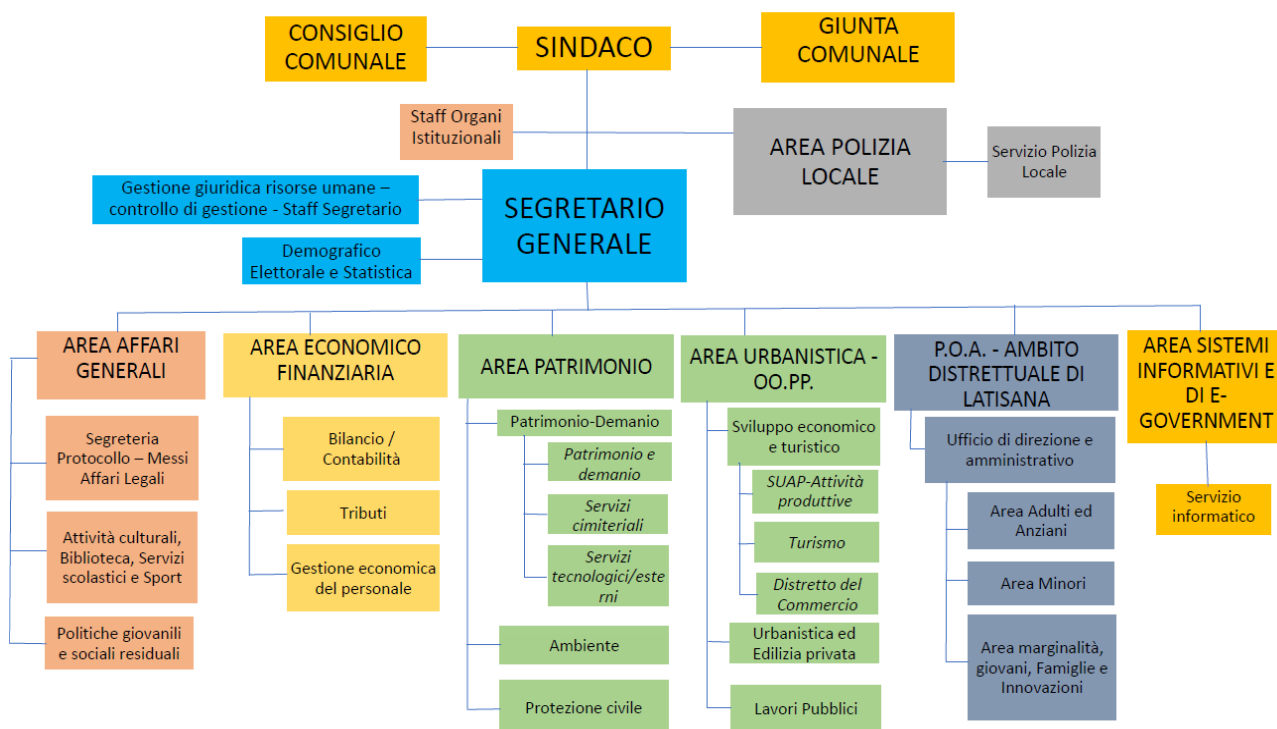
CONSIGLIO COMUNALE

SINDACO

GIUNTA COMUNALE

Staff Organi Istituzionali

AREA POLIZIA LOCALE

Servizio Polizia Locale

Gestione giuridica risorse umane – controllo di gestione - Staff Segretario

SEGRETARIO GENERALE

Demografico Elettorale e Statistica

AREA AFFARI GENERALI

Segreteria Protocollo – Messi Affari Legali

Attività culturali, Biblioteca, Servizi scolastici e Sport

Politiche giovanili e sociali residuali

AREA ECONOMICO FINANZIARIA

Bilancio / Contabilità

Tributi

Gestione economica del personale

AREA PATRIMONIO

Patrimonio-Demanio

Patrimonio e demanio

Servizi cimiteriali

Servizi tecnologici/esterni

Ambiente

Protezione civile

AREA URBANISTICA - OO.PP.

Sviluppo economico e turistico

SUAP-Attività produttive

Turismo

Distretto del Commercio

Urbanistica ed Edilizia privata

Lavori Pubblici

P.O.A. - AMBITO DISTRETTUALE DI LATISANA

Ufficio di direzione e amministrativo

Area Adulti ed Anziani

Area Minori

Area marginalità, giovani, Famiglie e Innovazioni

AREA SISTEMI INFORMATIVI E DI E-GOVERNMENT

Servizio informatico